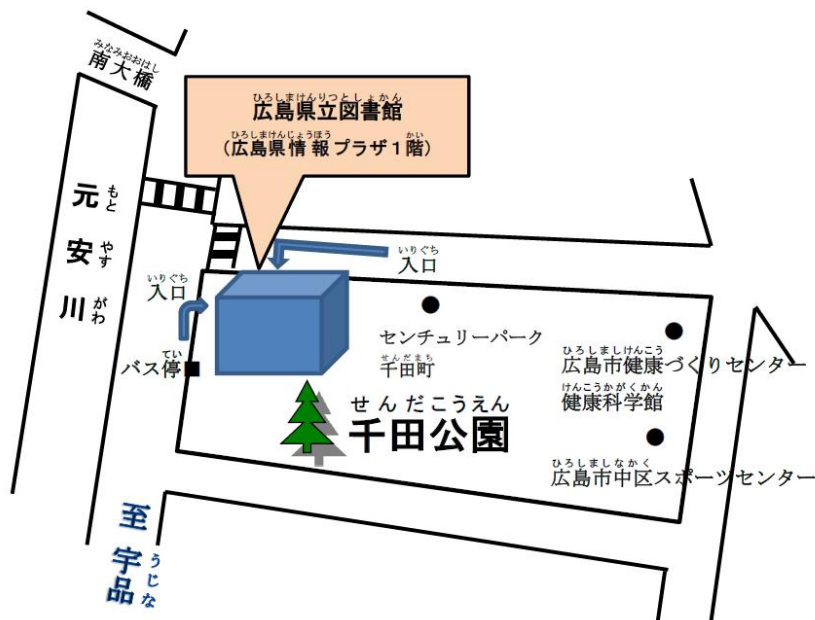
みなみおおはし
南大橋

ひろしまけんりつとしょかん
広島県立図書館
ひろしまけんじょうほう かい
（広島県情報プラザ１階）

もと
元
やす
安
がわ
川

いりぐち
入口

いりぐち
入口

てい
バス停

センチュリーパーク
せんだまち
千田町

ひろしましけんこう
広島市健康づくりセンター
けんこうかがくかん
健康科学館

せんだこうえん
千田公園

ひろしましなかく
広島市中区スポーツセンター

至
うじな
宇品